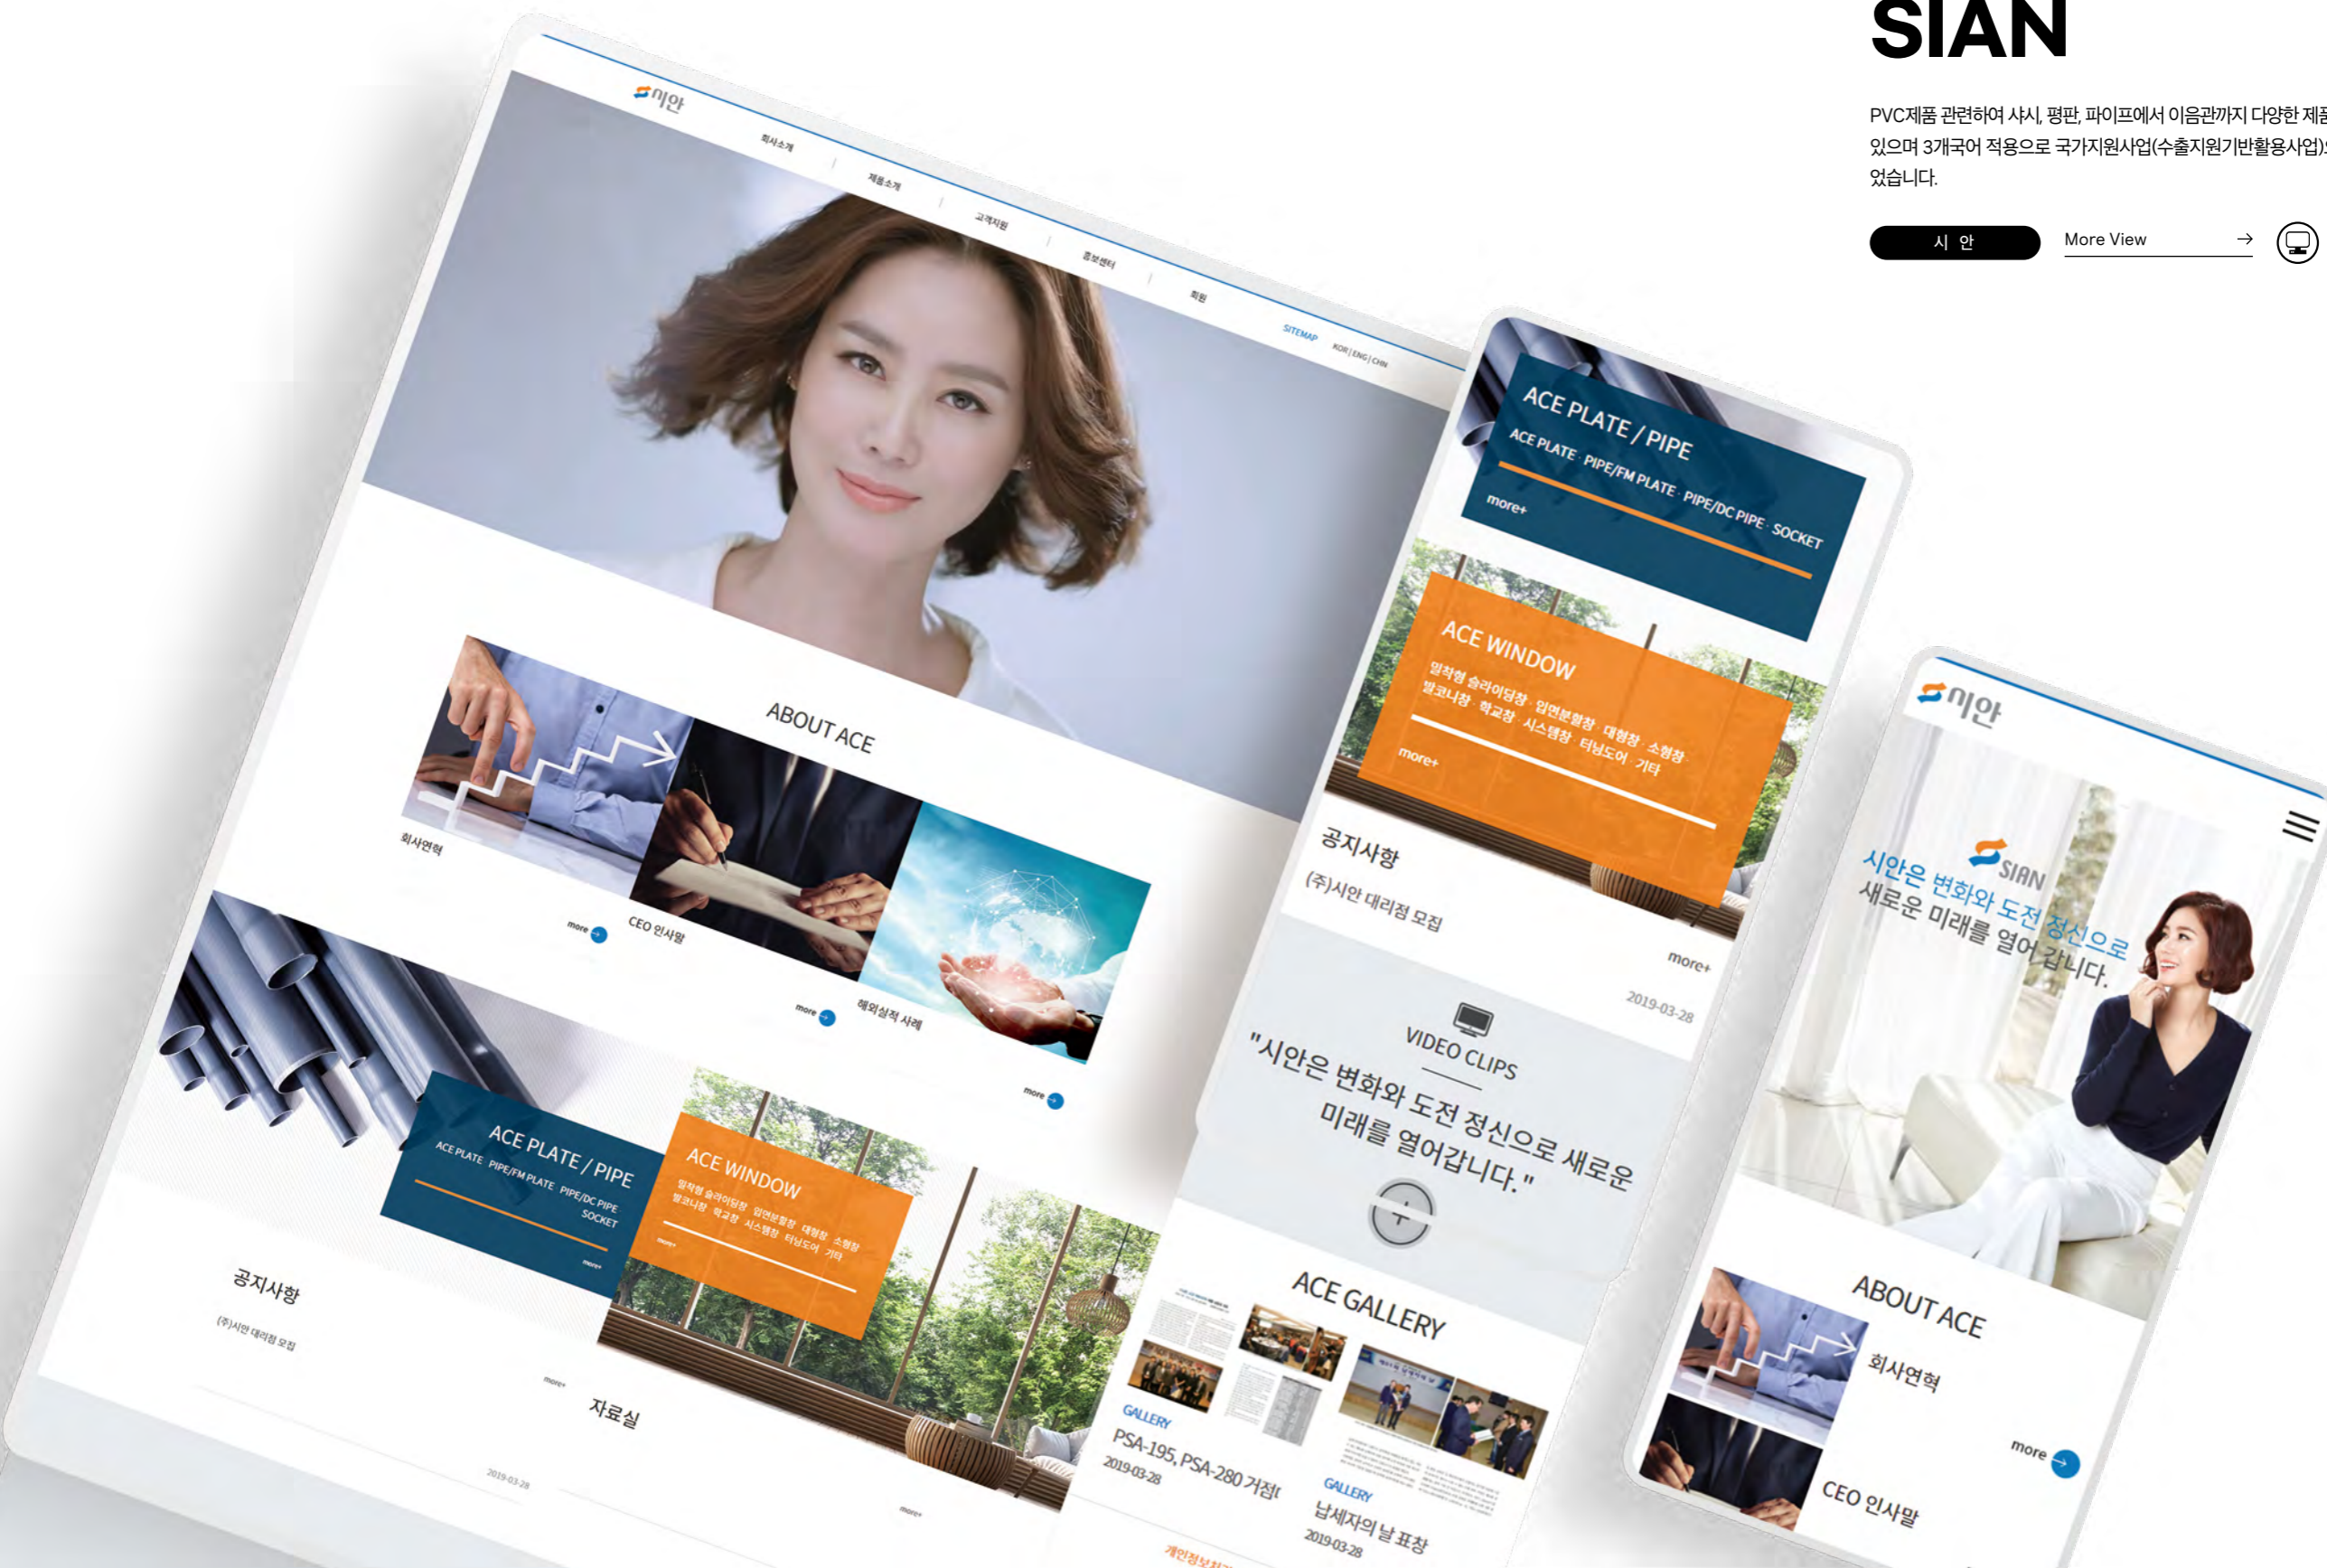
SIAN

PVC제품 관련하여 샤시, 평판, 파이프에서 이음관까지 다양한 제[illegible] 있으며 3개국어 적용으로 국가지원사업(수출지원기반활용사업)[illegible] 었습니다.

시 안

More View →

시안

회사소개 | 제품소개 | 고객지원 | 홍보센터 | 회원

SITEMAP KOR | ENG | CHN

ABOUT ACE

회사연혁 more

CEO 인사말 more

해외실적 사례 more

ACE PLATE / PIPE
ACE PLATE · PIPE/FM PLATE · PIPE/DC PIPE · SOCKET
more+

ACE WINDOW
밀착형 슬라이딩창 · 입면분할창 · 대형창 · 소형창 · 발코니창 · 학교창 · 시스템창 · 터닝도어 · 기타
more+

공지사항
(주)시안 대리점 모집
more+
2019-03-28

자료실
more+

VIDEO CLIPS
"시안은 변화와 도전 정신으로 새로운 미래를 열어갑니다."

ACE GALLERY
GALLERY
PSA-195, PSA-280 거접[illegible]
2019-03-28
GALLERY
납세자의 날 표창
2019-03-28

개인정보처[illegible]

시안
SIAN
시안은 변화와 도전 정신으로 새로운 미래를 열어갑니다.

ABOUT ACE
회사연혁
more
CEO 인사말